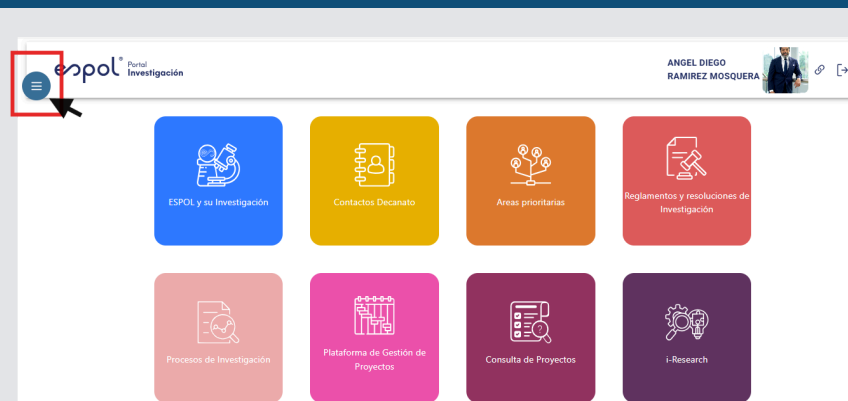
espol® Portal Investigación

ANGEL DIEGO RAMIREZ MOSQUERA

ESPOL y su Investigación

Contactos Decanato

Areas prioritarias

Reglamentos y resoluciones de Investigación

Procesos de Investigación

Plataforma de Gestión de Proyectos

Consulta de Proyectos

i-Research